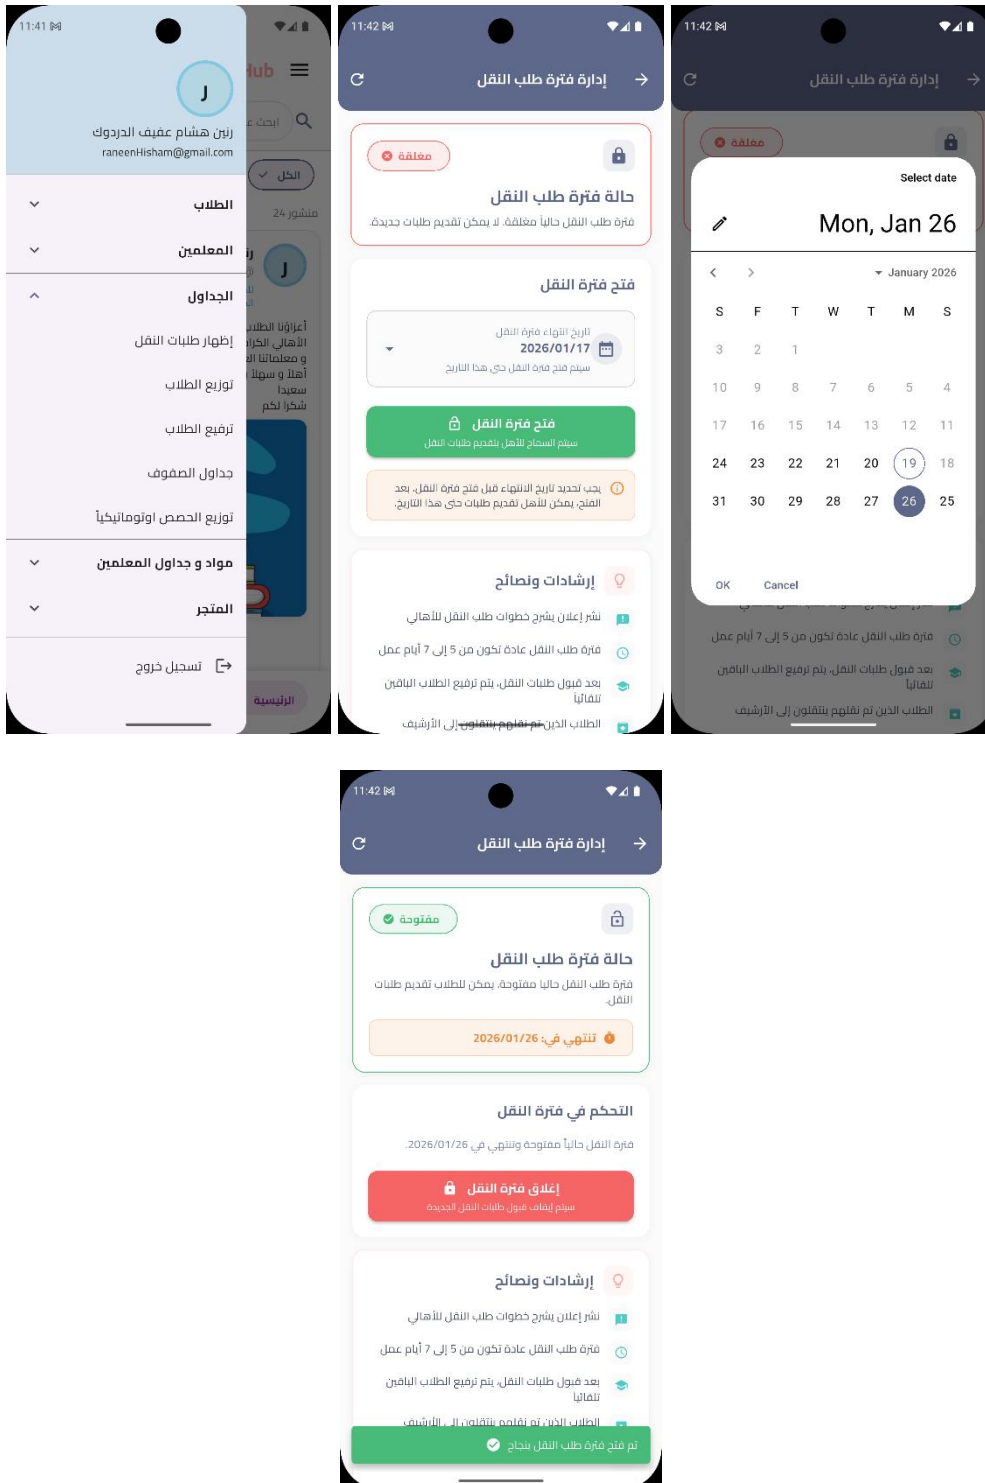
11:41

J

رنين هشام عفيف الدردوك
raneenHisham@gmail.com

الطلاب

المعلمين

الجداول

إظهار طلبات النقل

توزيع الطلاب

ترفيع الطلاب

جداول الصفوف

توزيع الحصص اوتوماتيكيا

مواد و جداول المعلمين

المتجر

تسجيل خروج

Hub

ابحث ع

الكل

24 منشور

J

أعزاؤنا الطلاب
الأهالي الكرام
و معلمينا الطلاب
أهلا و سهلا
سعيدا
شكرا لكم

الرئيسية

11:42

إدارة فترة طلب النقل

مغلقة

حالة فترة طلب النقل

فترة طلب النقل حالياً مغلقة. لا يمكن تقديم طلبات جديدة.

فتح فترة النقل

تاريخ انتهاء فترة النقل
2026/01/17
سيتم فتح فترة النقل حتى هذا التاريخ

فتح فترة النقل
سيتم السماح للأهل بتقديم طلبات النقل

يجب تحديد تاريخ الانتهاء قبل فتح فترة النقل. بعد الفتح، يمكن للأهل تقديم طلبات حتى هذا التاريخ.

إرشادات ونصائح

نشر إعلان يشرح خطوات طلب النقل للأهالي

فترة طلب النقل عادة تكون من 5 إلى 7 أيام عمل

بعد قبول طلبات النقل، يتم ترفيع الطلاب الباقين تلقائياً

الطلاب الذين تم نقلهم ينتقلون إلى الأرشيف

11:42

إدارة فترة طلب النقل

مغلقة

Select date

Mon, Jan 26

January 2026

| S | F | T | W | T | M | S |
|---|---|---|---|---|---|---|
| 3 | 2 | 1 | | | | |
| 10 | 9 | 8 | 7 | 6 | 5 | 4 |
| 17 | 16 | 15 | 14 | 13 | 12 | 11 |
| 24 | 23 | 22 | 21 | 20 | 19 | 18 |
| 31 | 30 | 29 | 28 | 27 | 26 | 25 |

OK Cancel

فترة طلب النقل عادة تكون من 5 إلى 7 أيام عمل

بعد قبول طلبات النقل، يتم ترفيع الطلاب الباقين تلقائياً

الطلاب الذين تم نقلهم ينتقلون إلى الأرشيف

11:42

إدارة فترة طلب النقل

مفتوحة

حالة فترة طلب النقل

فترة طلب النقل حالياً مفتوحة. يمكن للطلاب تقديم طلبات النقل

تنتهي في: 2026/01/26

التحكم في فترة النقل

فترة النقل حالياً مفتوحة وتنتهي في 2026/01/26.

إغلاق فترة النقل
سيتم إيقاف قبول طلبات النقل الجديدة

إرشادات ونصائح

نشر إعلان يشرح خطوات طلب النقل للأهالي

فترة طلب النقل عادة تكون من 5 إلى 7 أيام عمل

بعد قبول طلبات النقل، يتم ترفيع الطلاب الباقين تلقائياً

الطلاب الذين تم نقلهم ينتقلون إلى الأرشيف

تم فتح فترة طلب النقل بنجاح